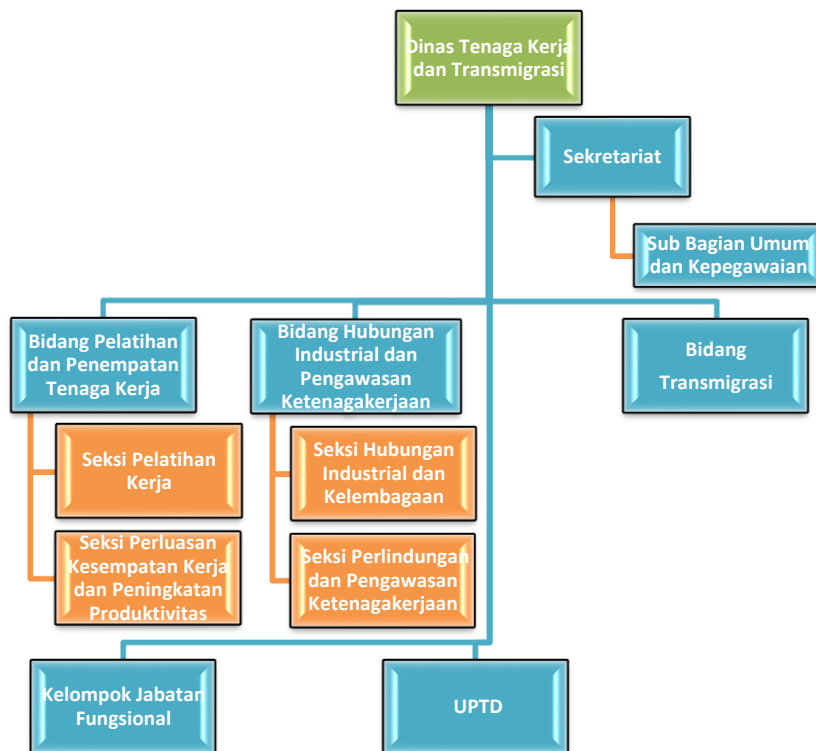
Dinas Tenaga Kerja dan Transmigrasi

Sekretariat

Sub Bagian Umum dan Kepegawaian

Bidang Pelatihan dan Penempatan Tenaga Kerja

Seksi Pelatihan Kerja

Seksi Perluasan Kesempatan Kerja dan Peningkatan Produktivitas

Bidang Hubungan Industrial dan Pengawasan Ketenagakerjaan

Seksi Hubungan Industrial dan Kelembagaan

Seksi Perlindungan dan Pengawasan Ketenagakerjaan

Bidang Transmigrasi

Kelompok Jabatan Fungsional

UPTD